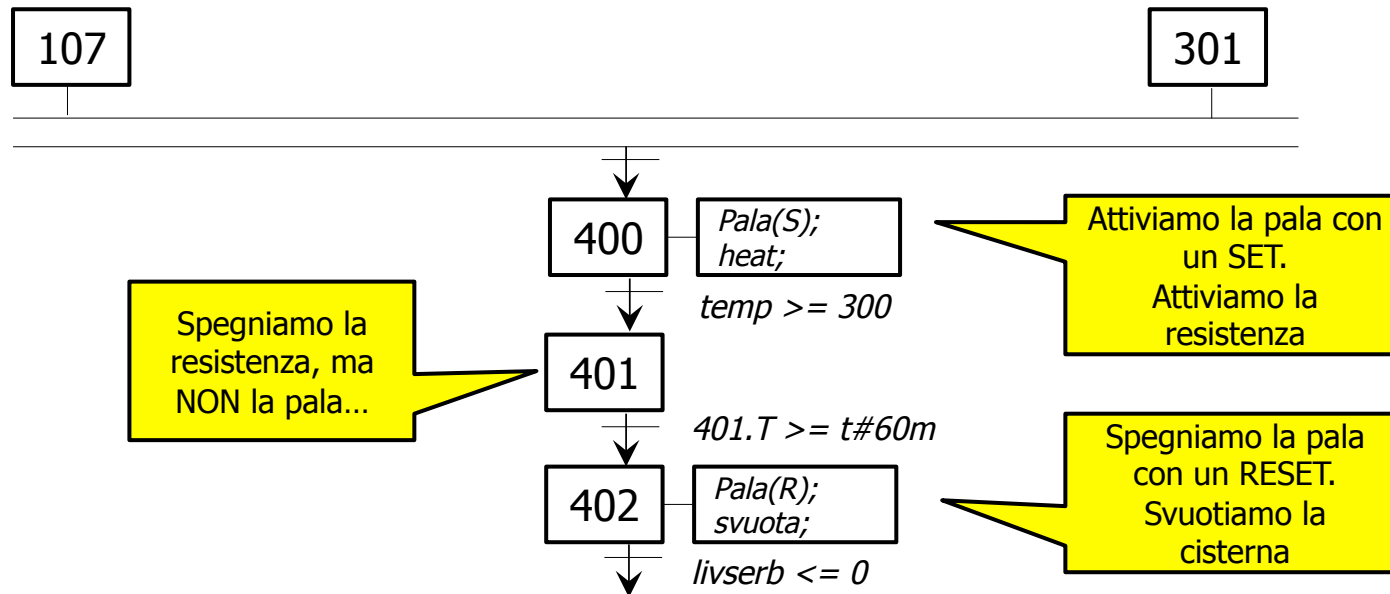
107

301

400

Pala(S);
heat;

Attiviamo la pala con un SET.
Attiviamo la resistenza

temp >= 300

Spegniamo la resistenza, ma NON la pala…

401

401.T >= t#60m

Spegniamo la pala con un RESET.
Svuotiamo la cisterna

402

Pala(R);
svuota;

livserb <= 0